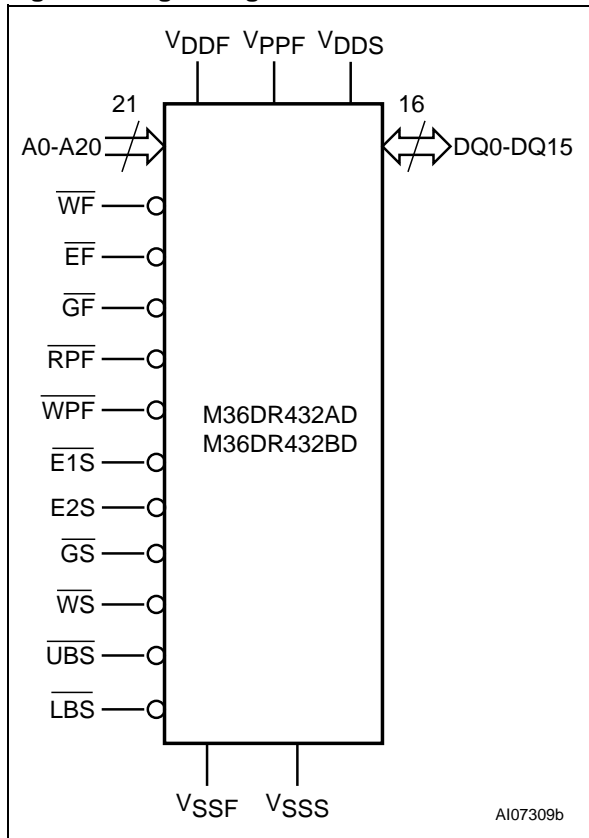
$V_{DDF}$ $V_{PPF}$ $V_{DDS}$

21

A0-A20

16

DQ0-DQ15

$\overline{WF}$

$\overline{EF}$

$\overline{GF}$

$\overline{RPF}$

$\overline{WPF}$

$\overline{E1S}$

E2S

$\overline{GS}$

$\overline{WS}$

$\overline{UBS}$

$\overline{LBS}$

M36DR432AD
M36DR432BD

$V_{SSF}$ $V_{SSS}$

AI07309b